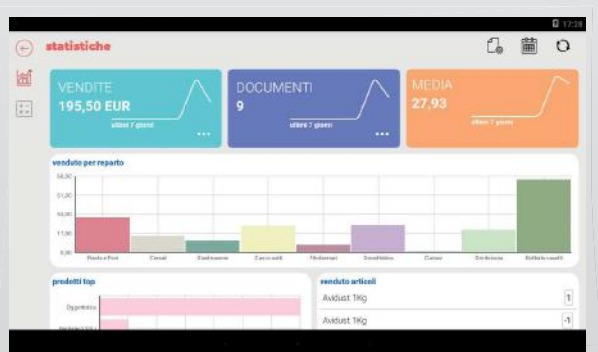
17:28

statistiche

VENDITE
195,50 EUR
ultimi 7 giorni
...

DOCUMENTI
9
ultimi 7 giorni
...

MEDIA
27,93
ultimi 7 giorni

venduto per reparto

58,00
51,00
34,00
17,00
0,00

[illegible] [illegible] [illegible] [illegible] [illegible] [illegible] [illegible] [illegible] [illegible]

prodotti top

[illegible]
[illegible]

venduto articoli

Avidust 1Kg
1

Avidust 1Kg
-1